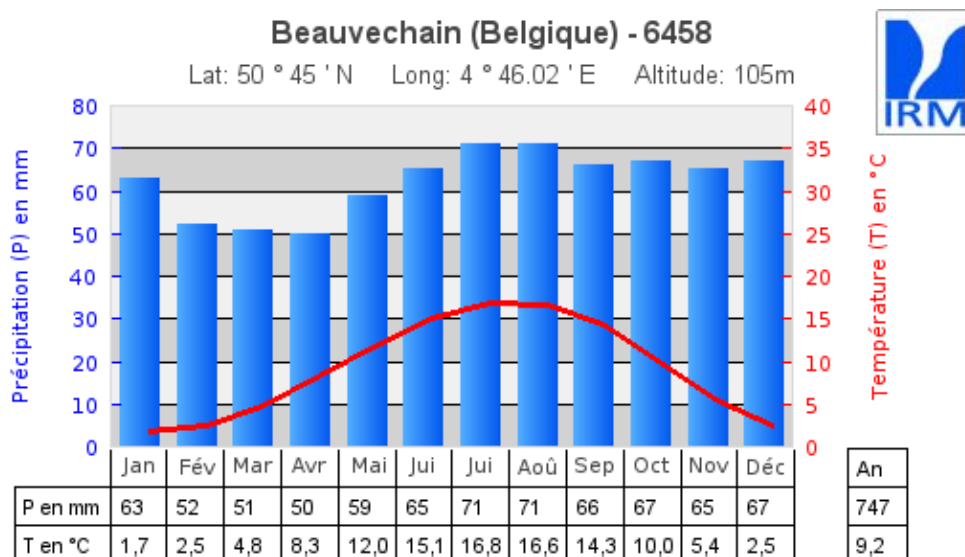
Beauvechain (Belgique) - 6458

Lat: 50 ° 45 ' N    Long: 4 ° 46.02 ' E    Altitude: 105m

IRM

Précipitation (P) en mm

80
70
60
50
40
30
20
10
0

Température (T) en °C

40
35
30
25
20
15
10
5
0

| | Jan | Fév | Mar | Avr | Mai | Jui | Jui | Aoû | Sep | Oct | Nov | Déc | An |
|---|---|---|---|---|---|---|---|---|---|---|---|---|---|
| P en mm | 63 | 52 | 51 | 50 | 59 | 65 | 71 | 71 | 66 | 67 | 65 | 67 | 747 |
| T en °C | 1,7 | 2,5 | 4,8 | 8,3 | 12,0 | 15,1 | 16,8 | 16,6 | 14,3 | 10,0 | 5,4 | 2,5 | 9,2 |